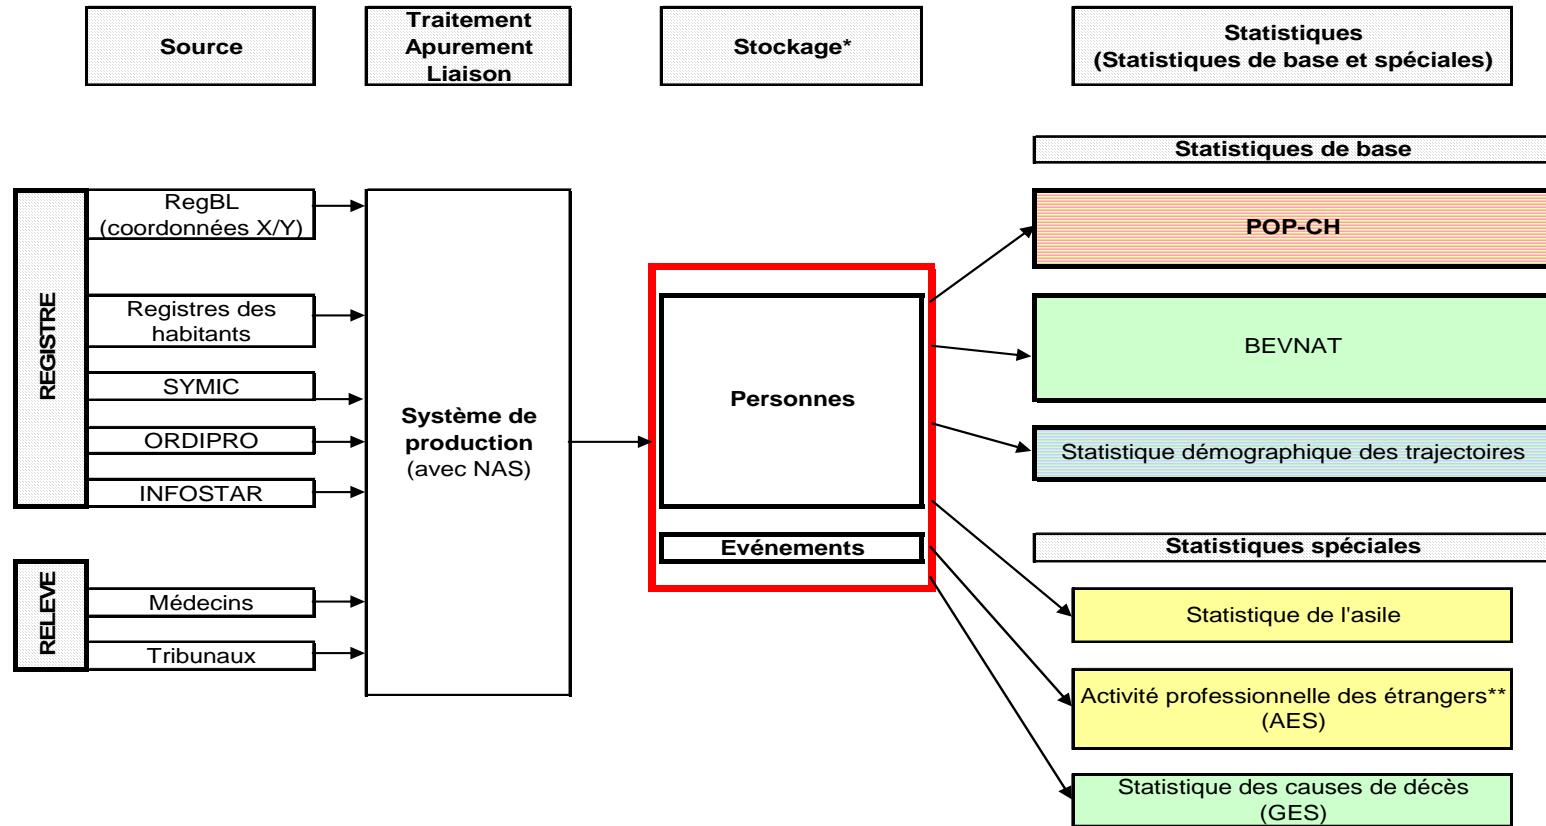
Source

Traitement
Apurement
Liaison

Stockage*

Statistiques
(Statistiques de base et spéciales)

Statistiques de base

REGISTRE

RegBL
(coordonnées X/Y)

Registres des habitants

SYMIC

ORDIPRO

INFOSTAR

RELEVE

Médecins

Tribunaux

Système de production
(avec NAS)

Personnes

Evénements

POP-CH

BEVNAT

Statistique démographique des trajectoires

Statistiques spéciales

Statistique de l'asile

Activité professionnelle des étrangers**
(AES)

Statistique des causes de décès
(GES)